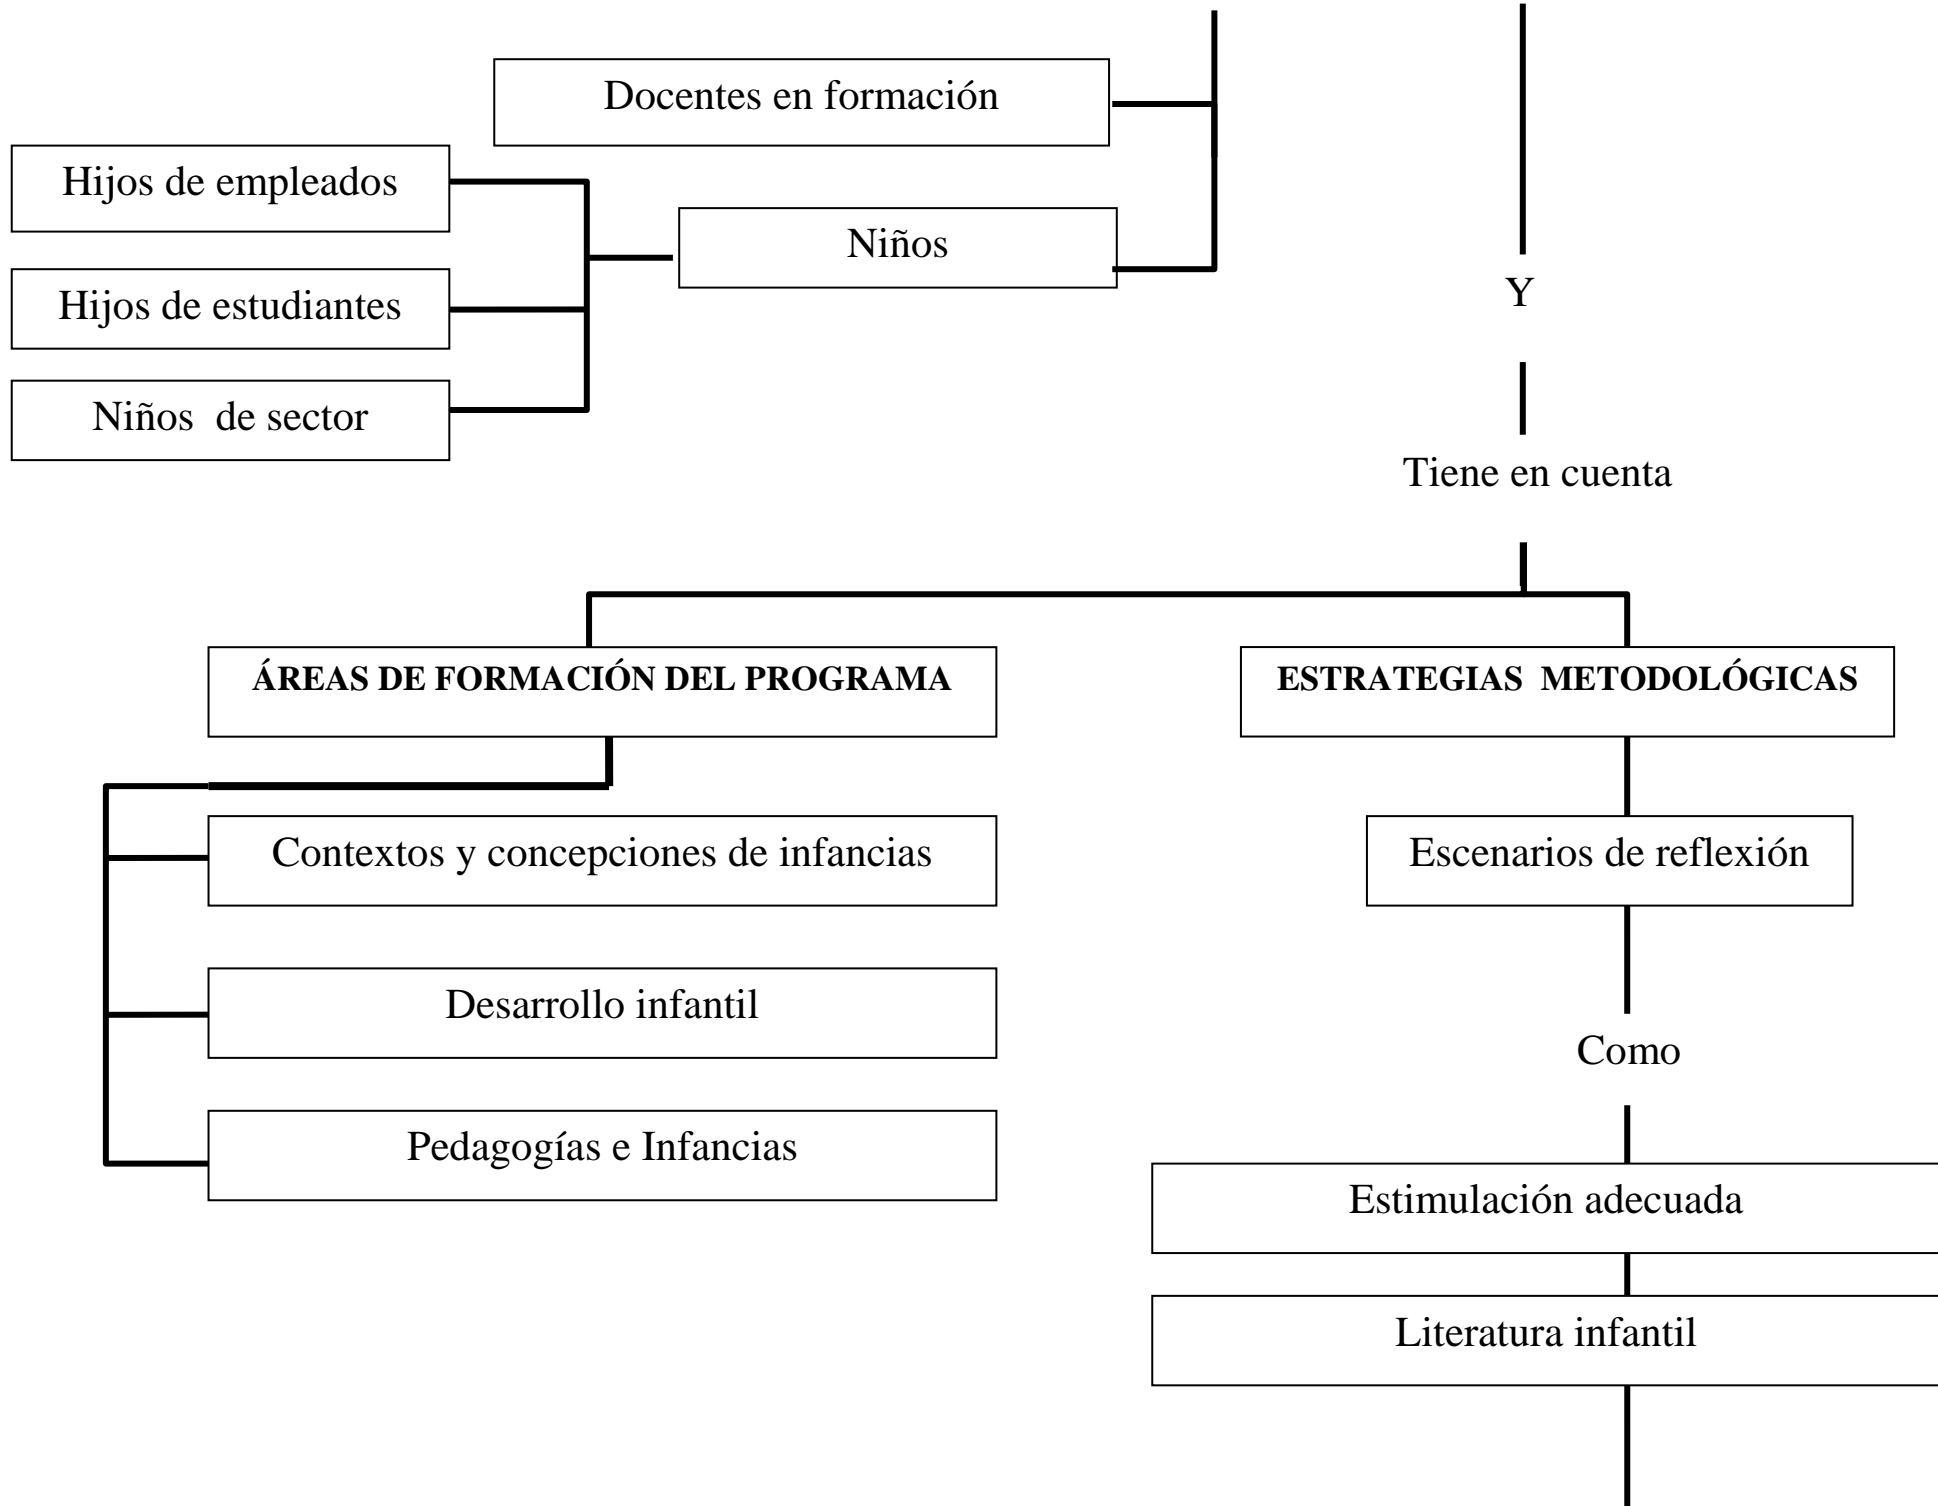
Docentes en formación

Hijos de empleados

Niños

Hijos de estudiantes

Niños de sector

Y

Tiene en cuenta

ÁREAS DE FORMACIÓN DEL PROGRAMA

ESTRATEGIAS METODOLÓGICAS

Contextos y concepciones de infancias

Desarrollo infantil

Pedagogías e Infancias

Escenarios de reflexión

Como

Estimulación adecuada

Literatura infantil